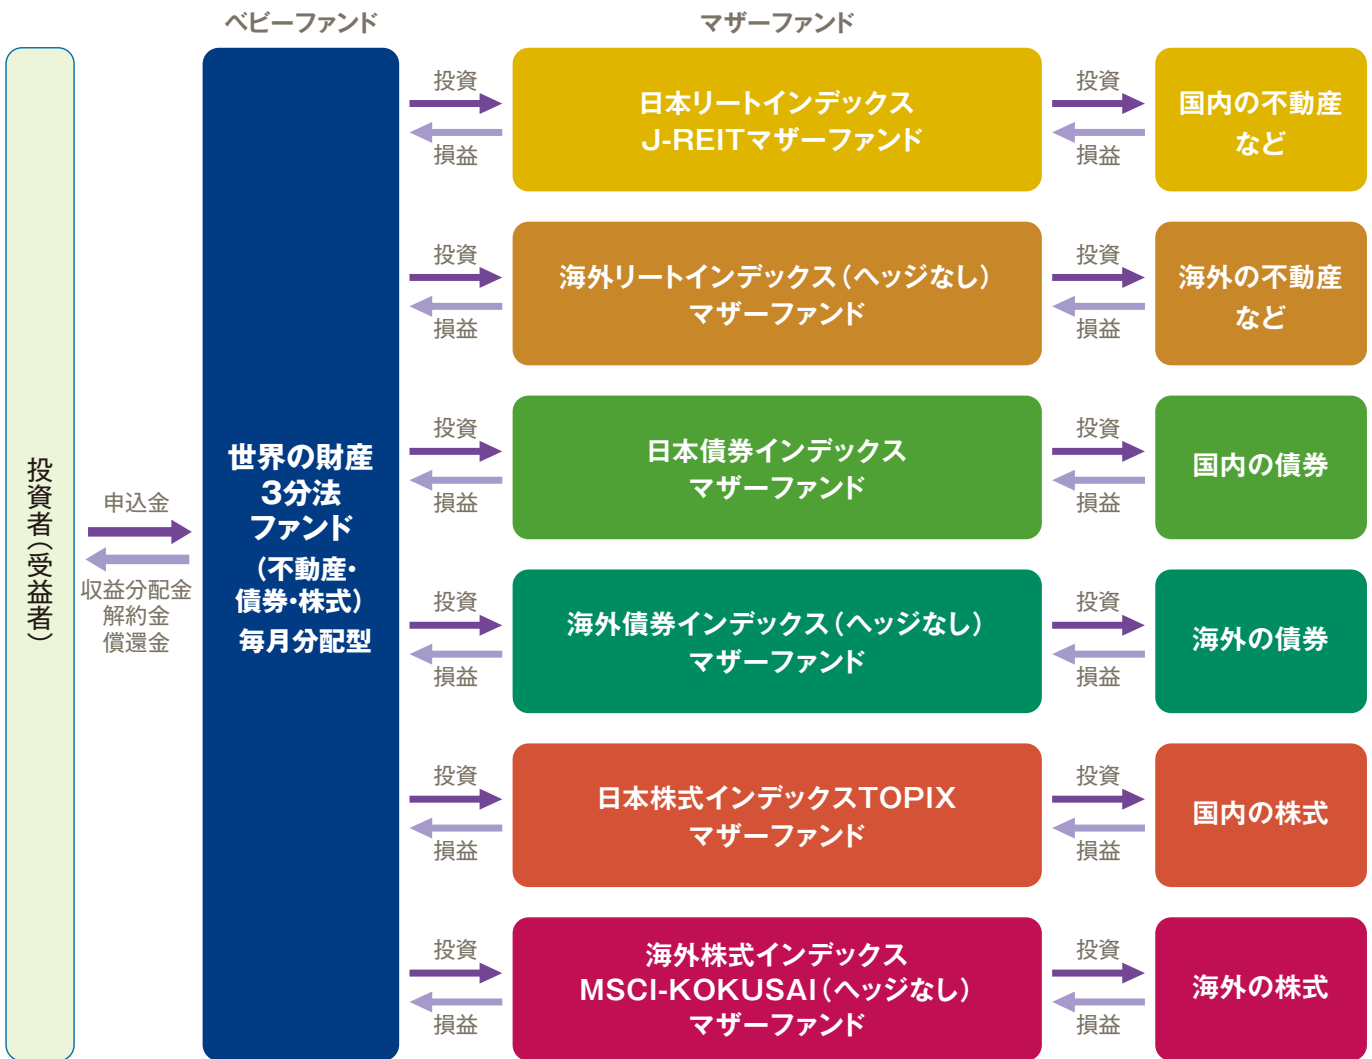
ベビーファンド

マザーファンド

投資者（受益者）

申込金

収益分配金
解約金
償還金

世界の財産
3分法
ファンド
（不動産・
債券・株式）
毎月分配型

投資
損益

日本リートインデックス
J-REITマザーファンド

投資
損益

国内の不動産
など

投資
損益

海外リートインデックス（ヘッジなし）
マザーファンド

投資
損益

海外の不動産
など

投資
損益

日本債券インデックス
マザーファンド

投資
損益

国内の債券

投資
損益

海外債券インデックス（ヘッジなし）
マザーファンド

投資
損益

海外の債券

投資
損益

日本株式インデックスTOPIX
マザーファンド

投資
損益

国内の株式

投資
損益

海外株式インデックス
MSCI-KOKUSAI（ヘッジなし）
マザーファンド

投資
損益

海外の株式